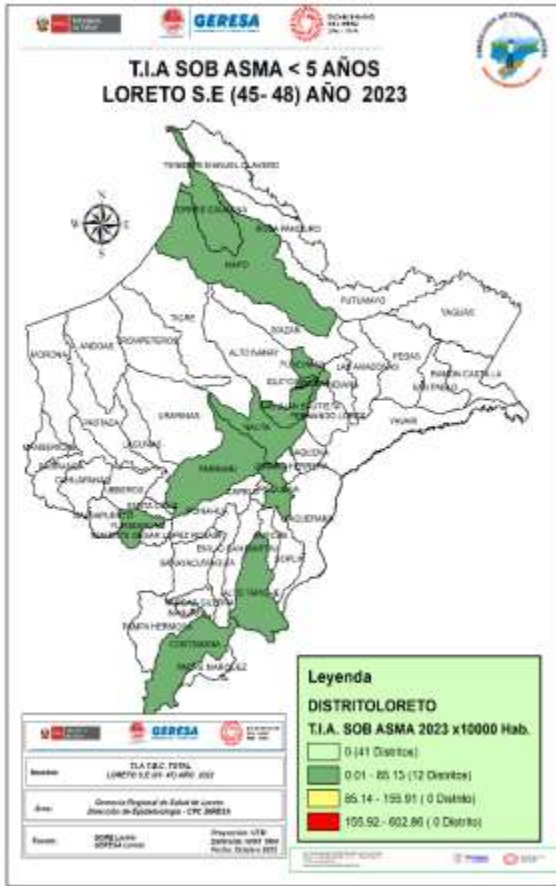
GERESA

T.I.A SOB ASMA < 5 AÑOS
LORETO S.E (45- 48) AÑO 2023

N
S
E

TENIENTE MANUEL CLAVERO
TORRES CAUSANA
ROSA PANDURO
NAPO
PUTUMAYO
YAGUAS
TIGRE
MAZAN
ANDOAS
TROMPETEROS
ALTO NAYAY
PUNCHANA
LAS AMAZONAS
PEBAS
RAMON CASTILLA
MORONA
IQUITOS
SAN PABLO
URARINAS
NAUTA
YAVARI
PASTAZA
LAGUNAS
PARINARI
MANSERICHE
CAHUAPANAS
JEBEROS
REQUENA
YURIMAGUAS
SOPLIN
PAMPA HERMOSA
CONTAMANA
PADRE MARQUEZ

Leyenda
DISTRITOLORETO
T.I.A. SOB ASMA 2023 x10000 Hab.
0 (41 Distritos)
0.01 - 85.13 (12 Distritos)
85.14 - 155.91 ( 0 Distrito)
155.92 - 602.86 ( 0 Distrito)

GERESA
Nombre: T.I.A I.R.C. TOTAL LORETO S.E (45- 48) AÑO 2023
Área: Gerencia Regional de Salud de Loreto Dirección de Epidemiología - CPC DIRESA
Fuente: GORE Loreto GERESA Loreto
Proyección: UTM
Referencia: WGS 1984
Fecha: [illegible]